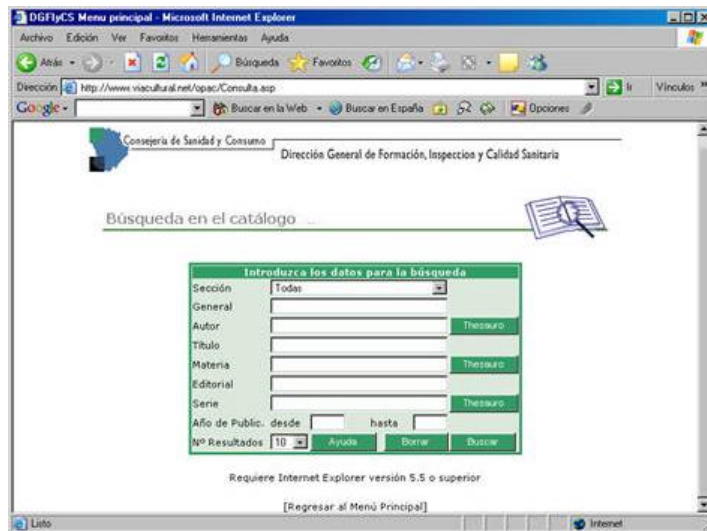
DGFIyCS Menu principal - Microsoft Internet Explorer

Archivo Edición Ver Favoritos Herramientas Ayuda

Atrás Búsqueda Favoritos

Dirección http://www.viacultural.net/opac/Consulta.asp Ir Vínculos

Google Buscar en la Web Buscar en España Opciones

Consejería de Sanidad y Consumo

Dirección General de Formación, Inspeccion y Calidad Sanitaria

Búsqueda en el catálogo ...

Introduzca los datos para la búsqueda

Sección Todas

General

Autor Thesauro

Título

Materia Thesauro

Editorial

Serie Thesauro

Año de Public. desde hasta

Nº Resultados 10 Ayuda Borrar Buscar

Requiere Internet Explorer versión 5.5 o superior

[Regresar al Menú Principal]

Listo Internet